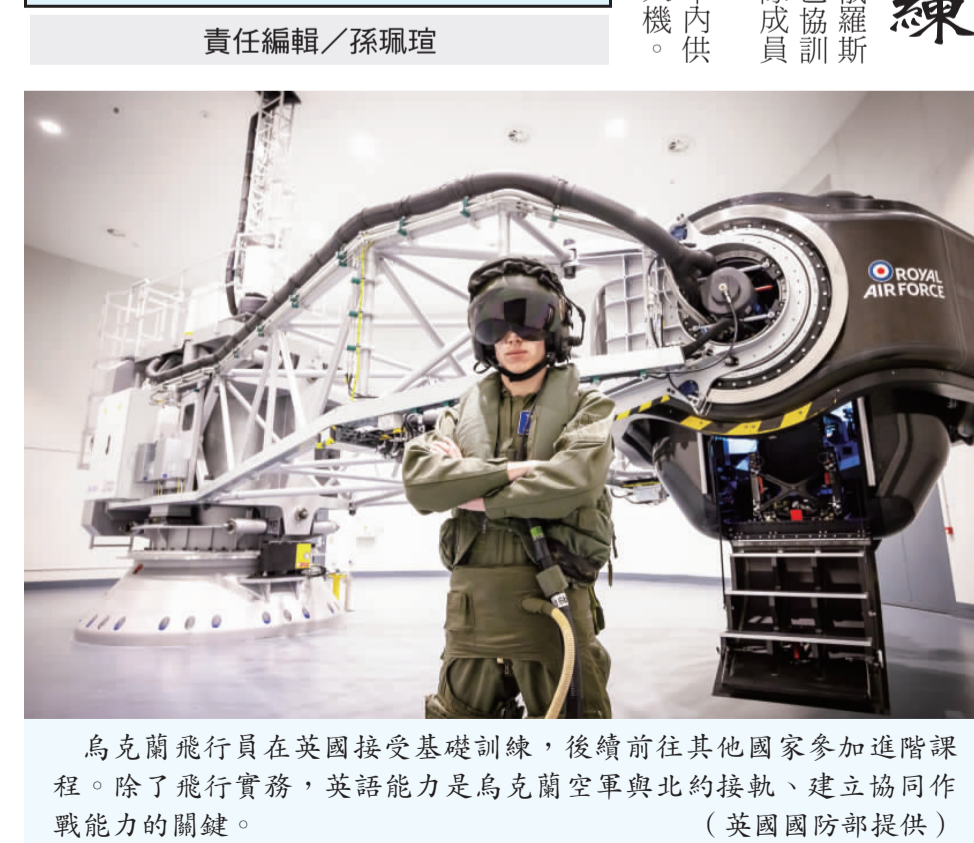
責任編輯／孫珮瑄

機內
。供

成協羅
員訓斯

練

ROYAL AIR FORCE

烏克蘭飛行員在英國接受基礎訓練，後續前往其他國家參加進階課程。除了飛行實務，英語能力是烏克蘭空軍與北約接軌、建立協同作戰能力的關鍵。（英國國防部提供）